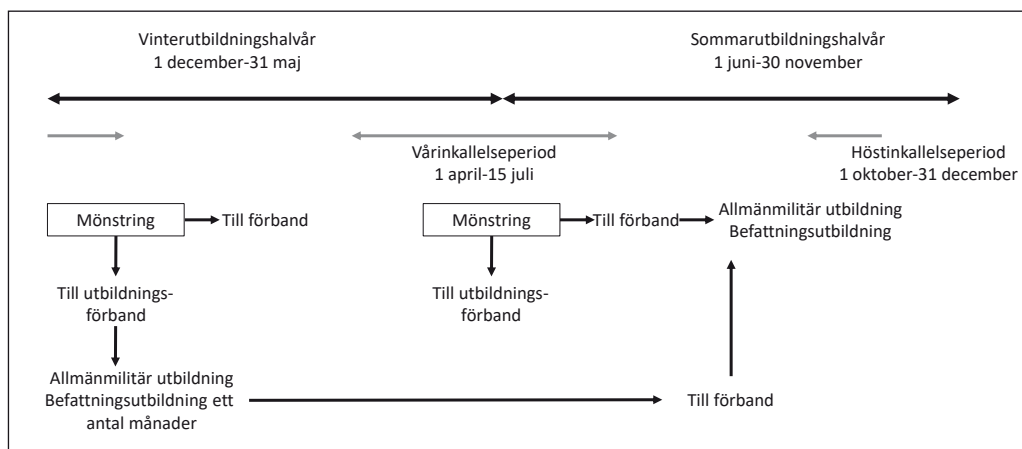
Vinterutbildningshalvår
1 december-31 maj

Sommarutbildningshalvår
1 juni-30 november

Vårinkallelseperiod
1 april-15 juli

Höstinkallelseperiod
1 oktober-31 december

Mönstring

Till förband

Mönstring

Till förband

Allmänmilitär utbildning
Befattningsutbildning

Till utbildnings-
förband

Till utbildnings-
förband

Allmänmilitär utbildning
Befattningsutbildning ett antal månader

Till förband